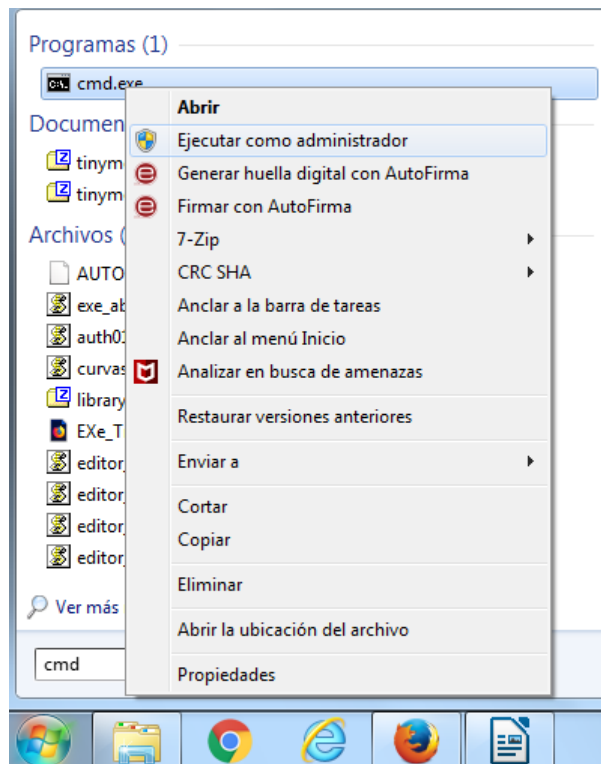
Programas (1)

cmd.exe

Documen

tinym

tinym

Archivos (

AUTO

exe_ab

auth01

curvas

library

EXe_T

editor

editor

editor

editor

Ver más

cmd

Abrir

Ejecutar como administrador

Generar huella digital con AutoFirma

Firmar con AutoFirma

7-Zip

CRC SHA

Anclar a la barra de tareas

Anclar al menú Inicio

Analizar en busca de amenazas

Restaurar versiones anteriores

Enviar a

Cortar

Copiar

Eliminar

Abrir la ubicación del archivo

Propiedades